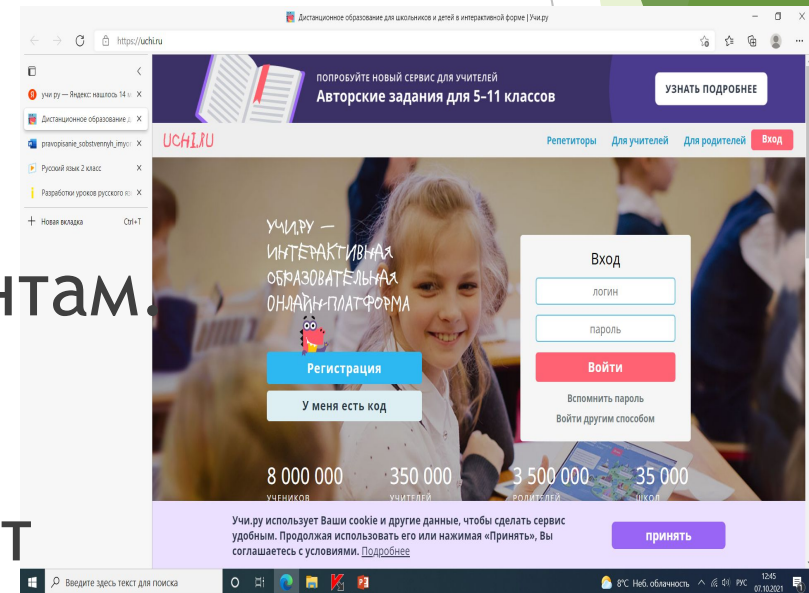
Дистанционное образование для школьников и детей в интерактивной форме | Учи.ру

https://uchi.ru

учи ру — Яндекс: нашлось 14

Дистанционное образование д

pravopisanie_sobstvennyh_imyo

Русский язык 2 класс

Разработки уроков русского яз

Новая вкладка Ctrl+T

нтам.

т

ПОПРОБУЙТЕ НОВЫЙ СЕРВИС ДЛЯ УЧИТЕЛЕЙ

Авторские задания для 5–11 классов

УЗНАТЬ ПОДРОБНЕЕ

UCHI.RU

Репетиторы Для учителей Для родителей Вход

УЧИ.РУ — ИНТЕРАКТИВНАЯ ОБРАЗОВАТЕЛЬНАЯ ОНЛАЙН-ПЛАТФОРМА

Регистрация

У меня есть код

Вход

логин

пароль

Войти

Вспомнить пароль

Войти другим способом

8 000 000 УЧЕНИКОВ

350 000 УЧИТЕЛЕЙ

3 500 000 РОДИТЕЛЕЙ

35 000 ШКОЛ

Учи.ру использует Ваши cookie и другие данные, чтобы сделать сервис удобным. Продолжая использовать его или нажимая «Принять», Вы соглашаетесь с условиями. Подробнее

принять

Введите здесь текст для поиска

8°C Неб. облачность РУС 12:45 07.10.2021